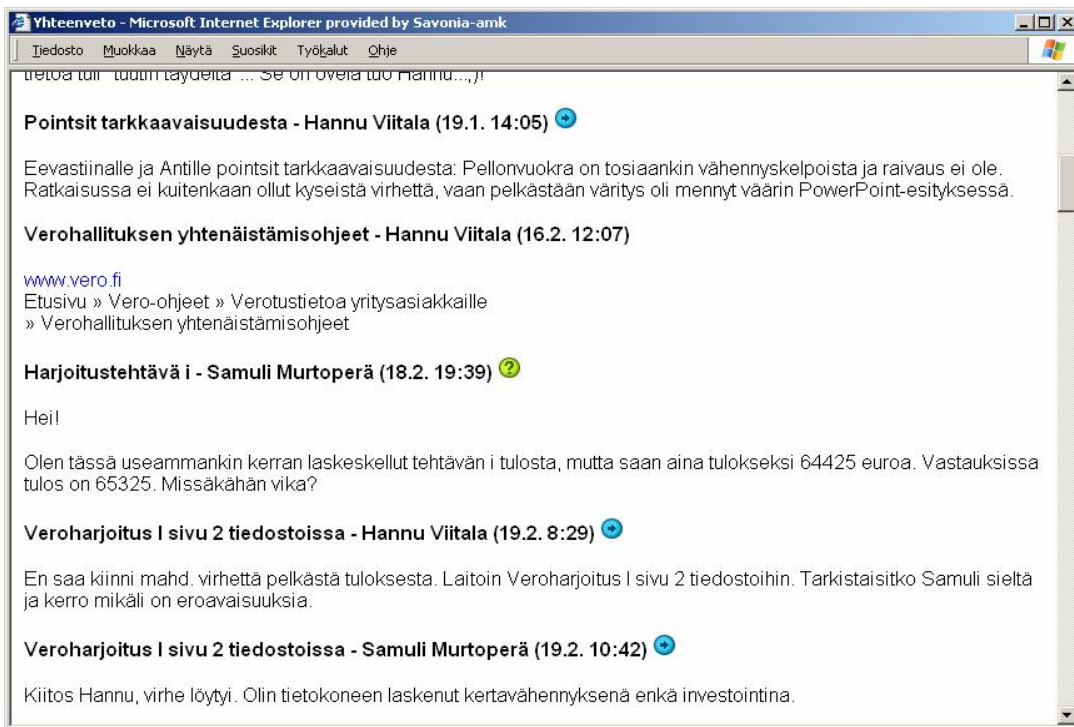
Yhteenveto - Microsoft Internet Explorer provided by Savonia-amk

Tiedosto Muokkaa Näytä Suosikit Työkalut Ohje

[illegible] ... Se on ovela tuo Hannu...;)!

Pointsit tarkkaavaisuudesta - Hannu Viitala (19.1. 14:05)

Eevastiinalle ja Antille pointsit tarkkaavaisuudesta: Pellonvuokra on tosiaankin vähennyskelpoista ja raivaus ei ole. Ratkaisussa ei kuitenkaan ollut kyseistä virhettä, vaan pelkästään väritys oli mennyt väärin PowerPoint-esityksessä.

Verohallituksen yhtenäistämisohjeet - Hannu Viitala (16.2. 12:07)

www.vero.fi
Etusivu » Vero-ohjeet » Verotustietoa yritysasiakkaille
» Verohallituksen yhtenäistämisohjeet

Harjoitustehtävä i - Samuli Murtoperä (18.2. 19:39)

Hei!

Olen tässä useammankin kerran laskeskellut tehtävän i tulosta, mutta saan aina tulokseksi 64425 euroa. Vastauksissa tulos on 65325. Missäkähän vika?

Veroharjoitus I sivu 2 tiedostoissa - Hannu Viitala (19.2. 8:29)

En saa kiinni mahd. virhettä pelkästä tuloksesta. Laitoin Veroharjoitus I sivu 2 tiedostoihin. Tarkistaisitko Samuli sieltä ja kerro mikäli on eroavaisuuksia.

Veroharjoitus I sivu 2 tiedostoissa - Samuli Murtoperä (19.2. 10:42)

Kiitos Hannu, virhe löytyi. Olin tietokoneen laskenut kertavähennyksenä enkä investointina.